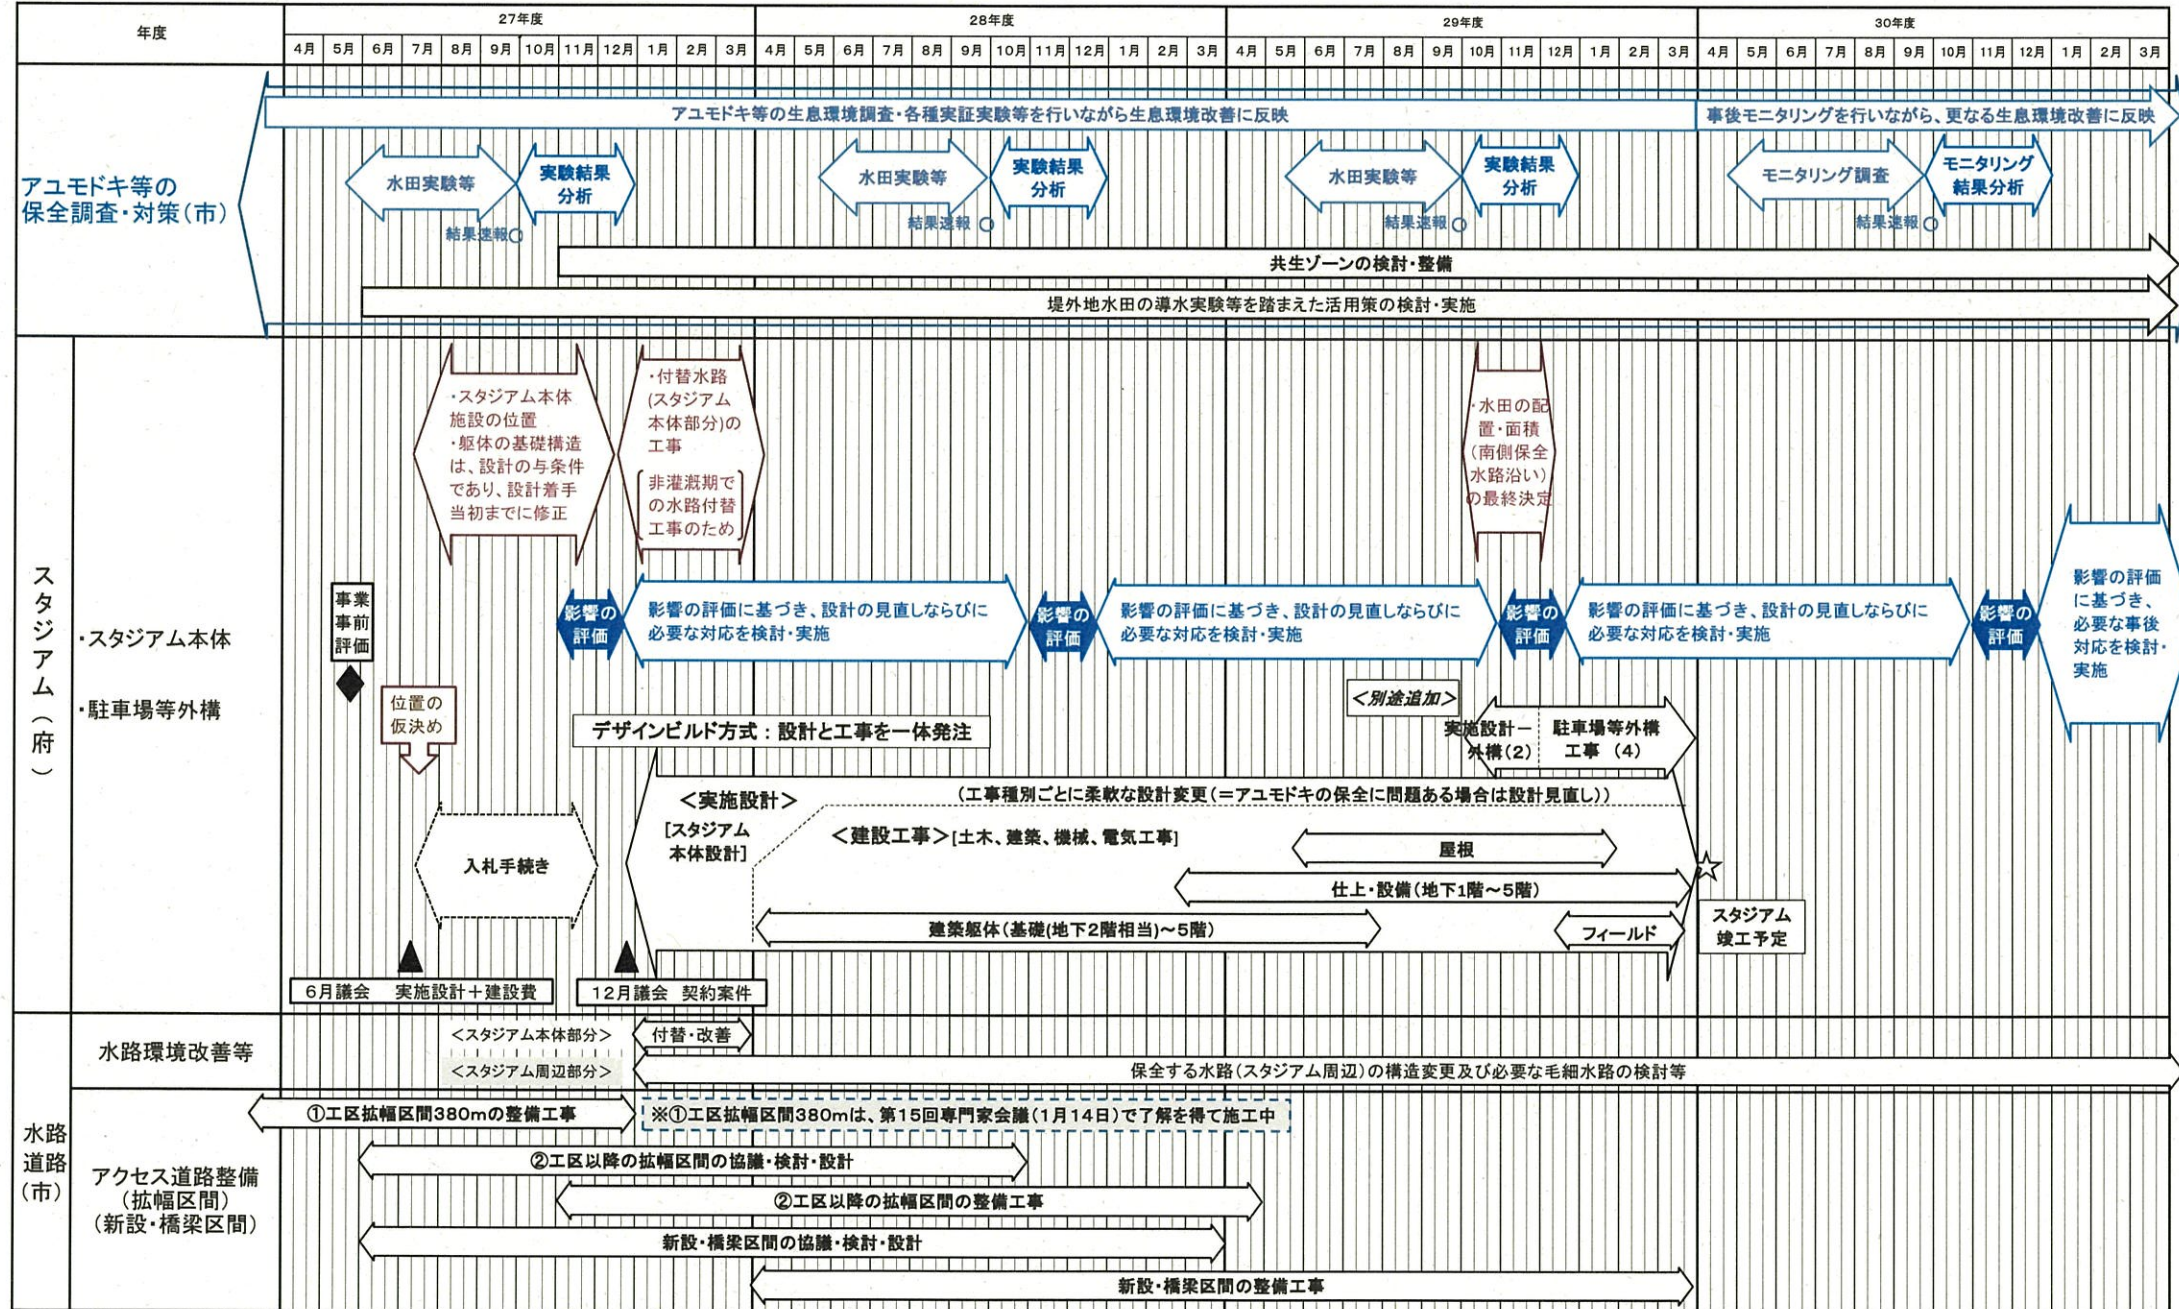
| 年度 | 27年度 | 28年度 | 29年度 | 30年度 |
|---|---|---|---|---|
| | 4月 5月 6月 7月 8月 9月 10月 11月 12月 1月 2月 3月 | 4月 5月 6月 7月 8月 9月 10月 11月 12月 1月 2月 3月 | 4月 5月 6月 7月 8月 9月 10月 11月 12月 1月 2月 3月 | 4月 5月 6月 7月 8月 9月 10月 11月 12月 1月 2月 3月 |

アユモドキ等の保全調査・対策（市）

アユモドキ等の生息環境調査・各種実証実験等を行いながら生息環境改善に反映

事後モニタリングを行いながら、更なる生息環境改善に反映

水田実験等

実験結果分析

結果速報

水田実験等

実験結果分析

結果速報

水田実験等

実験結果分析

結果速報

モニタリング調査

モニタリング結果分析

結果速報

共生ゾーンの検討・整備

堤外地水田の導水実験等を踏まえた活用策の検討・実施

スタジアム（府）

・スタジアム本体

・駐車場等外構

・スタジアム本体施設の位置
・躯体の基礎構造は、設計の与条件であり、設計着手当初までに修正

・付替水路（スタジアム本体部分）の工事
非灌漑期での水路付替工事のため

・水田の配置・面積（南側保全水路沿い）の最終決定

事業事前評価

影響の評価

影響の評価に基づき、設計の見直しならびに必要な対応を検討・実施

影響の評価

影響の評価に基づき、設計の見直しならびに必要な対応を検討・実施

影響の評価

影響の評価に基づき、設計の見直しならびに必要な対応を検討・実施

影響の評価

影響の評価に基づき、必要な事後対応を検討・実施

位置の仮決め

＜別途追加＞

実施設計ー外構（2）

駐車場等外構工事（4）

デザインビルド方式：設計と工事を一体発注

＜実施設計＞

［スタジアム本体設計］

（工事種別ごとに柔軟な設計変更（＝アユモドキの保全に問題ある場合は設計見直し））

＜建設工事＞［土木、建築、機械、電気工事］

入札手続き

屋根

仕上・設備（地下1階～5階）

建築躯体（基礎(地下2階相当)～5階）

フィールド

スタジアム竣工予定

6月議会　実施設計＋建設費

12月議会　契約案件

水路道路（市）

水路環境改善等

＜スタジアム本体部分＞

付替・改善

＜スタジアム周辺部分＞

保全する水路（スタジアム周辺）の構造変更及び必要な毛細水路の検討等

アクセス道路整備（拡幅区間）（新設・橋梁区間）

①工区拡幅区間380mの整備工事

※①工区拡幅区間380mは、第15回専門家会議（1月14日）で了解を得て施工中

②工区以降の拡幅区間の協議・検討・設計

②工区以降の拡幅区間の整備工事

新設・橋梁区間の協議・検討・設計

新設・橋梁区間の整備工事